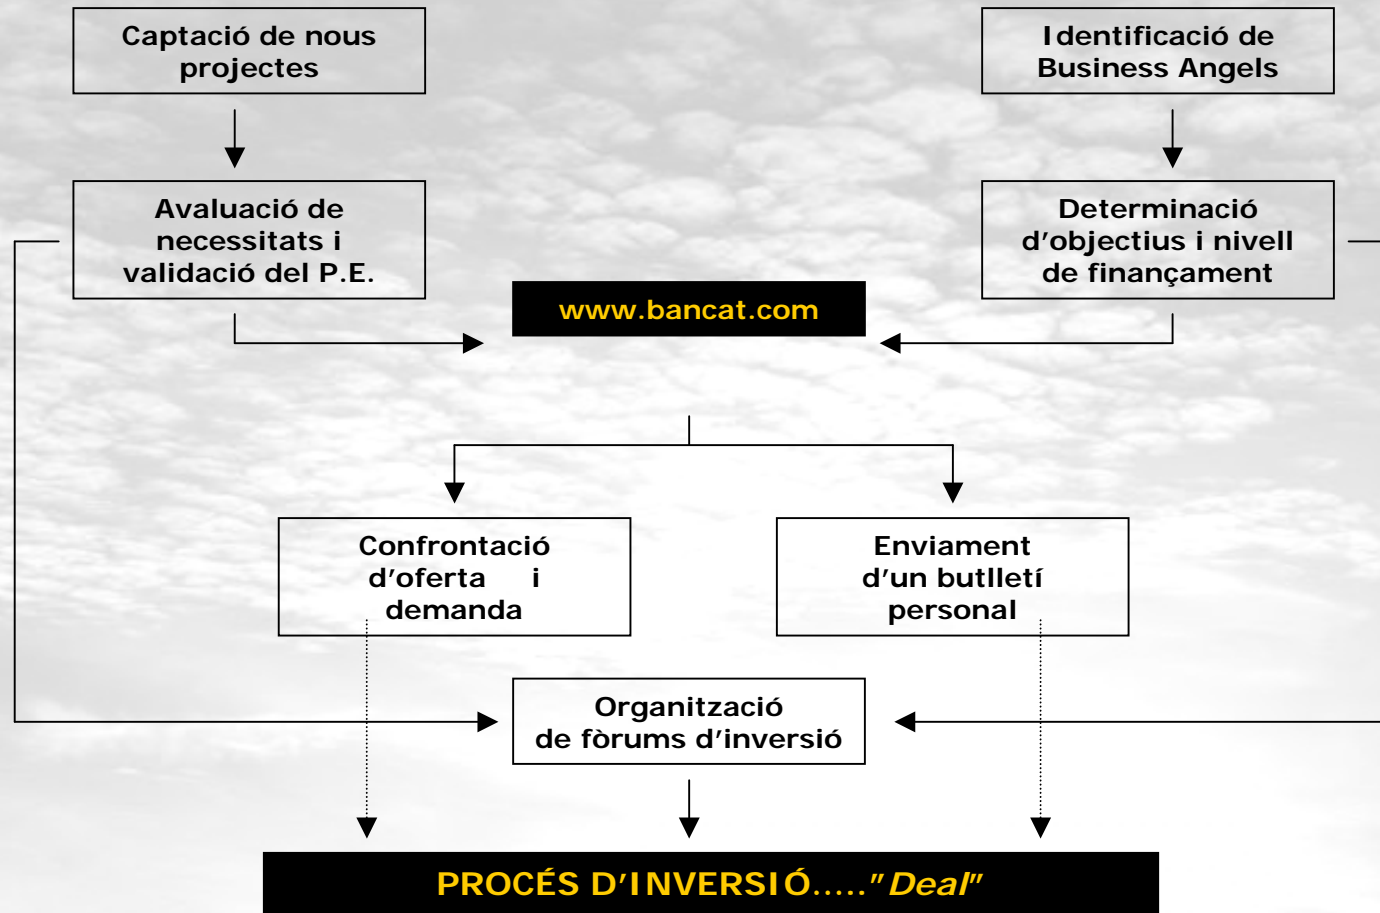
Captació de nous projectes

Identificació de Business Angels

Avaluació de necessitats i validació del P.E.

Determinació d'objectius i nivell de finançament

www.bancat.com

Confrontació d'oferta i demanda

Enviament d'un butlletí personal

Organització de fòrums d'inversió

PROCÉS D'INVERSIÓ....."Deal"